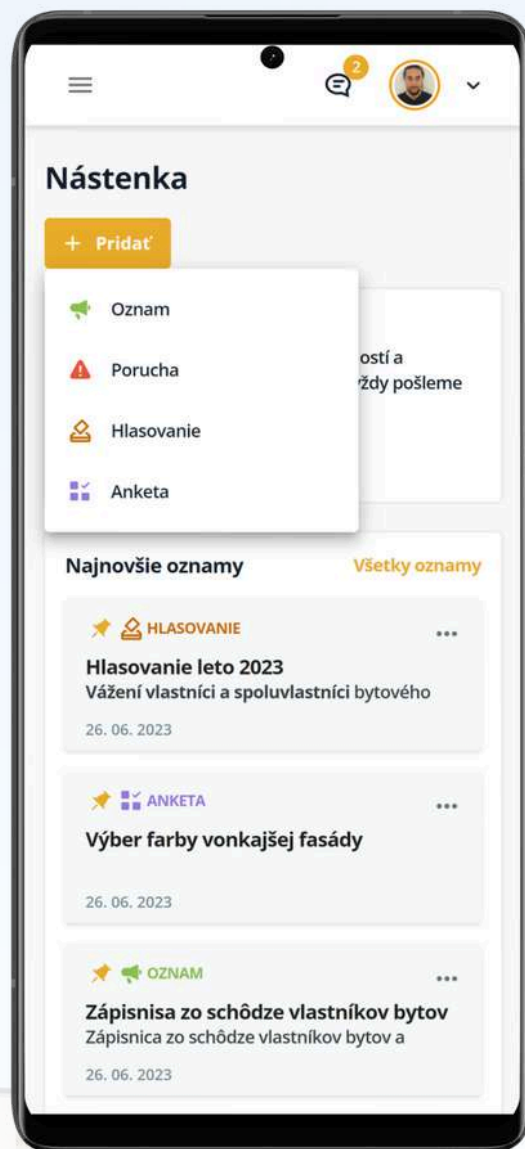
2

Nástenka

+ Pridať

Oznam

Porucha

Hlasovanie

Anketa

ostí a
vždy pošleme

Najnovšie oznamy

Všetky oznamy

HLASOVANIE

...

Hlasovanie leto 2023
Vážení vlastníci a spoluvlastníci bytového

26. 06. 2023

ANKETA

...

Výber farby vonkajšej fasády

26. 06. 2023

OZNAM

...

Zápisnisa zo schôdze vlastníkov bytov
Zápisnica zo schôdze vlastníkov bytov a

26. 06. 2023